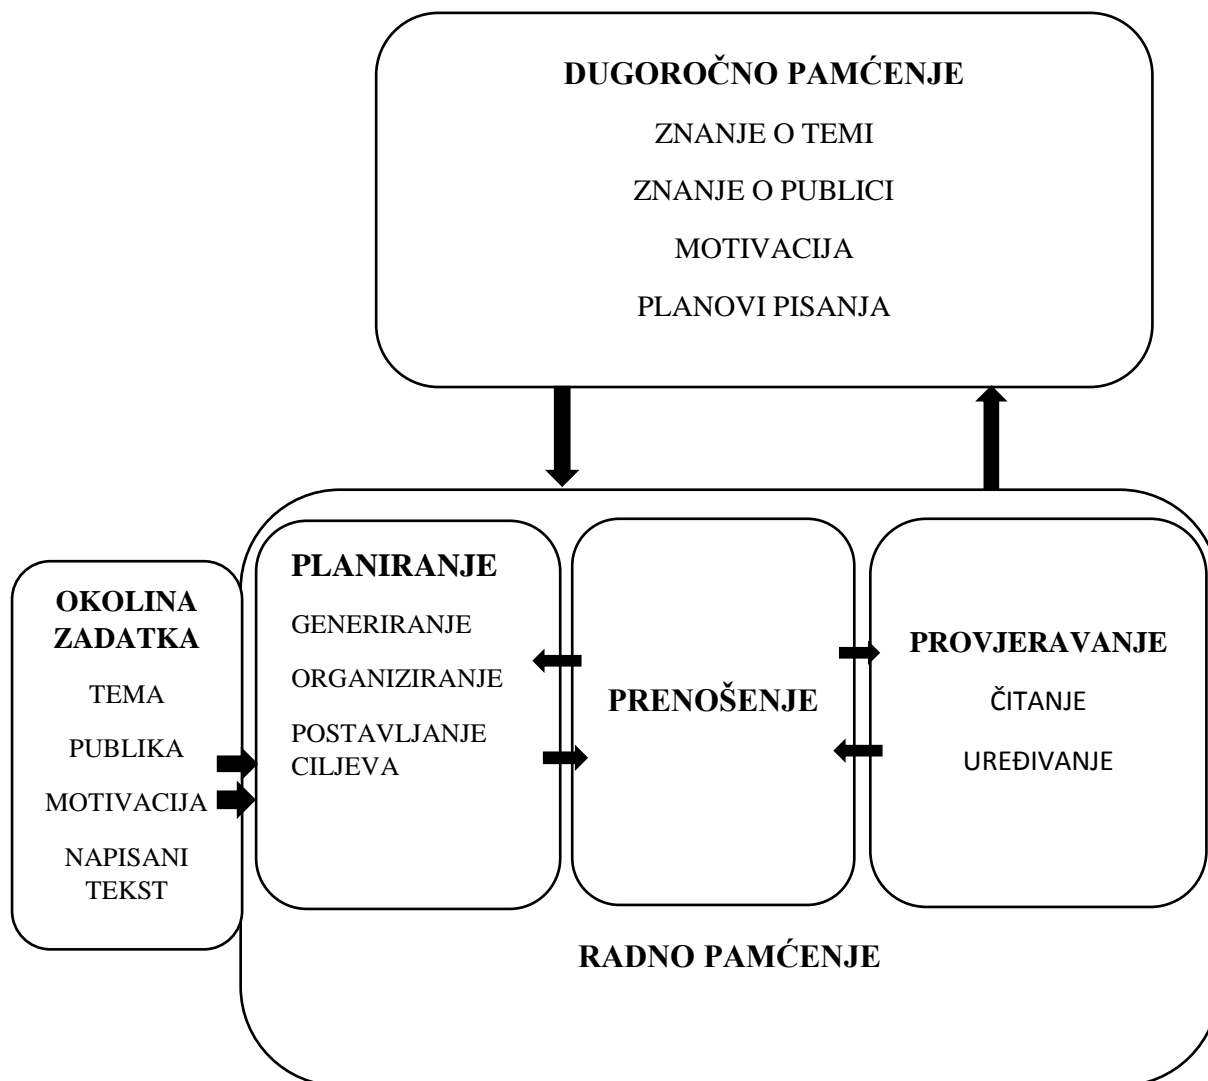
DUGOROČNO PAMĆENJE

ZNANJE O TEMI

ZNANJE O PUBLICI

MOTIVACIJA

PLANOVI PISANJA

OKOLINA ZADATKA

TEMA

PUBLIKA

MOTIVACIJA

NAPISANI TEKST

PLANIRANJE

GENERIRANJE

ORGANIZIRANJE

POSTAVLJANJE CILJEVA

PRENOŠENJE

PROVJERAVANJE

ČITANJE

UREĐIVANJE

RADNO PAMĆENJE